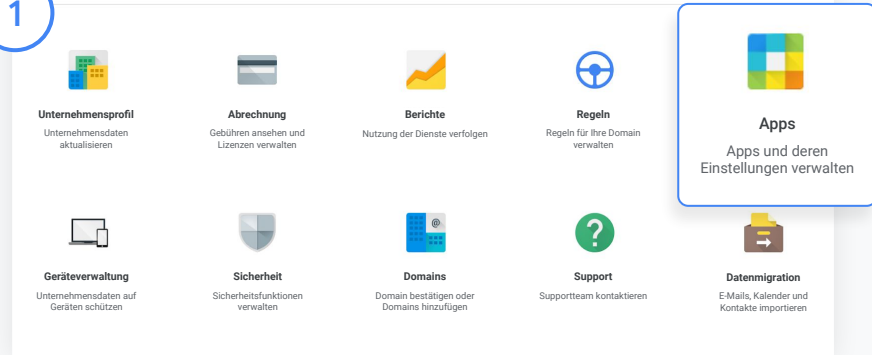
1

Unternehmensprofil
Unternehmensdaten aktualisieren

Abrechnung
Gebühren ansehen und Lizenzen verwalten

Berichte
Nutzung der Dienste verfolgen

Regeln
Regeln für Ihre Domain verwalten

Apps
Apps und deren Einstellungen verwalten

Geräteverwaltung
Unternehmensdaten auf Geräten schützen

Sicherheit
Sicherheitsfunktionen verwalten

Domains
Domain bestätigen oder Domains hinzufügen

Support
Supportteam kontaktieren

Datenmigration
E-Mails, Kalender und Kontakte importieren